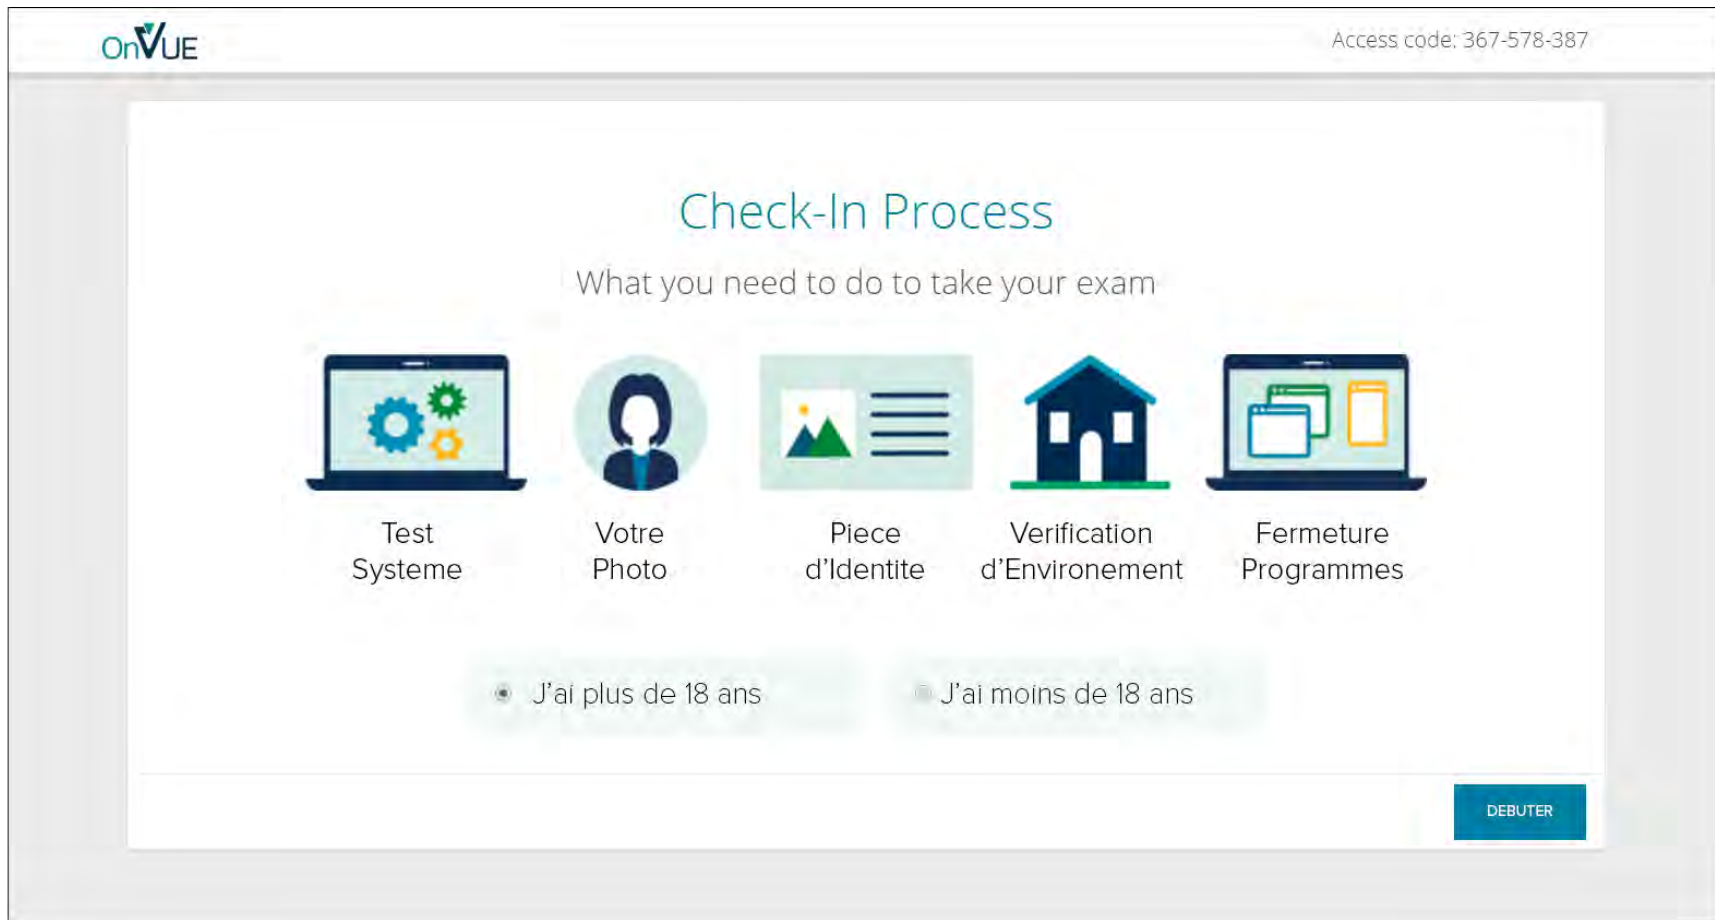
OnVUE

Access code: 367-578-387

Check-In Process

What you need to do to take your exam

Test Systeme

Votre Photo

Piece d'Identite

Verification d'Environement

Fermeture Programmes

J'ai plus de 18 ans

J'ai moins de 18 ans

DEBUTER